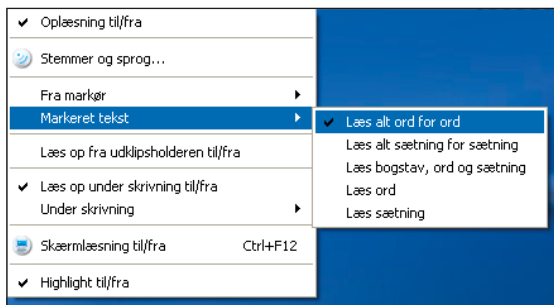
✔ Oplæsning til/fra

Stemmer og sprog…

Fra markør ▸
Markeret tekst ▸

✔ Læs alt ord for ord
Læs alt sætning for sætning
Læs bogstav, ord og sætning
Læs ord
Læs sætning

Læs op fra udklipsholderen til/fra

✔ Læs op under skrivning til/fra
Under skrivning ▸

Skærmlæsning til/fra Ctrl+F12

✔ Highlight til/fra